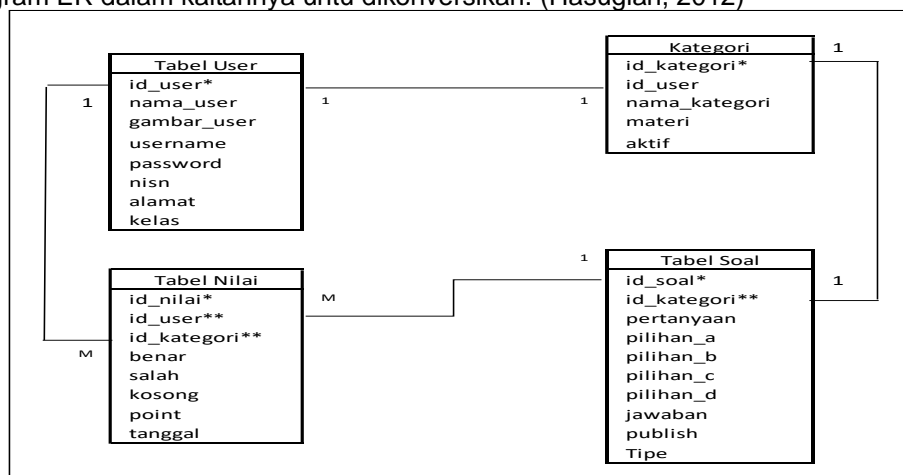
gram ER dalam kaitannya untu dikonversikan. (Hasugian, 2012)

Tabel User
id_user*
nama_user
gambar_user
username
password
nisn
alamat
kelas

Kategori
id_kategori*
id_user
nama_kategori
materi
aktif

Tabel Nilai
id_nilai*
id_user**
id_kategori**
benar
salah
kosong
point
tanggal

Tabel Soal
id_soal*
id_kategori**
pertanyaan
pilihan_a
pilihan_b
pilihan_c
pilihan_d
jawaban
publish
Tipe

1
1
1
1
1
1
M
M